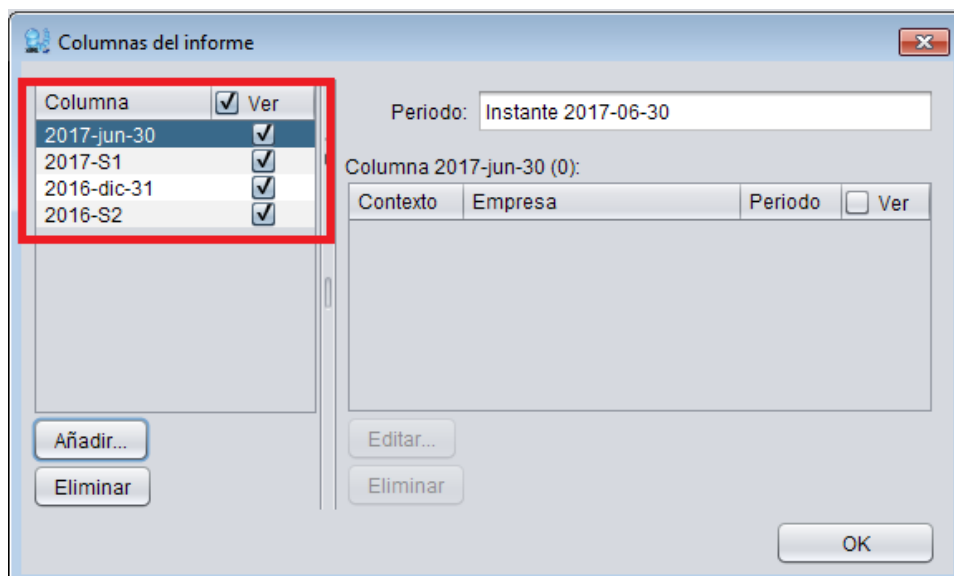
Columnas del informe

| Columna | Ver |
|---|---|
| 2017-jun-30 | ✓ |
| 2017-S1 | ✓ |
| 2016-dic-31 | ✓ |
| 2016-S2 | ✓ |

Añadir...
Eliminar

Periodo: Instante 2017-06-30

Columna 2017-jun-30 (0):

| Contexto | Empresa | Periodo | Ver |
|---|---|---|---|

Editar...
Eliminar

OK